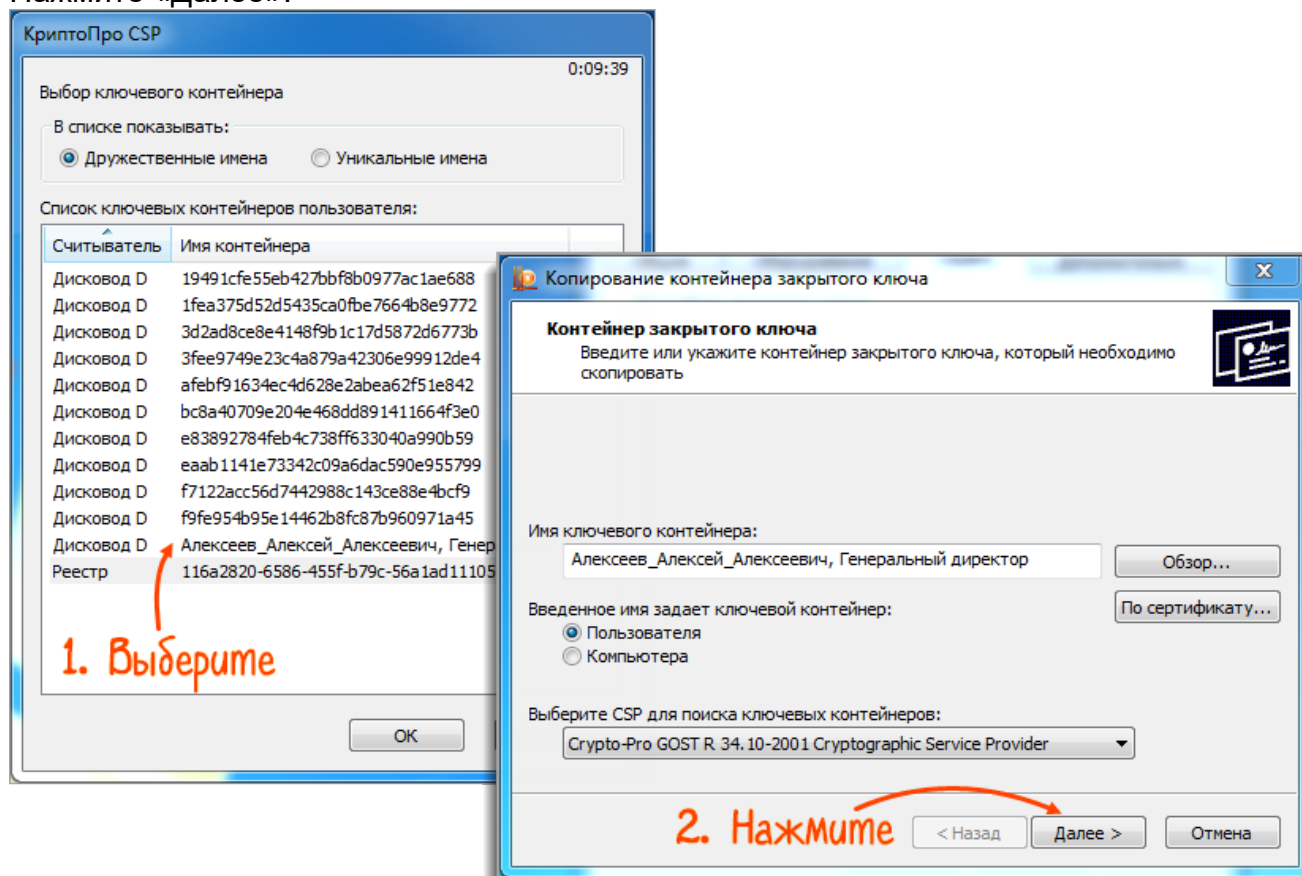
КриптоПро CSP

0:09:39

Выбор ключевого контейнера

В списке показывать:

Дружественные имена

Уникальные имена

Список ключевых контейнеров пользователя:

| Считыватель | Имя контейнера |
|---|---|
| Дисковод D | 19491cfe55eb427bbf8b0977ac1ae688 |
| Дисковод D | 1fea375d52d5435ca0fbe7664b8e9772 |
| Дисковод D | 3d2ad8ce8e4148f9b1c17d5872d6773b |
| Дисковод D | 3fee9749e23c4a879a42306e99912de4 |
| Дисковод D | afebf91634ec4d628e2abea62f51e842 |
| Дисковод D | bc8a40709e204e468dd891411664f3e0 |
| Дисковод D | e83892784feb4c738ff633040a990b59 |
| Дисковод D | eaab1141e73342c09a6dac590e955799 |
| Дисковод D | f7122acc56d7442988c143ce88e4bcf9 |
| Дисковод D | f9fe954b95e14462b8fc87b960971a45 |
| Дисковод D | Алексеев_Алексей_Алексеевич, Генер |
| Реестр | 116a2820-6586-455f-b79c-56a1ad11105 |

1. Выберите

OK

Копирование контейнера закрытого ключа

Контейнер закрытого ключа

Введите или укажите контейнер закрытого ключа, который необходимо скопировать

Имя ключевого контейнера:

Алексеев_Алексей_Алексеевич, Генеральный директор

Обзор...

Введенное имя задает ключевой контейнер:

По сертификату...

Пользователя

Компьютера

Выберите CSP для поиска ключевых контейнеров:

Crypto-Pro GOST R 34.10-2001 Cryptographic Service Provider

2. Нажмите

< Назад

Далее >

Отмена